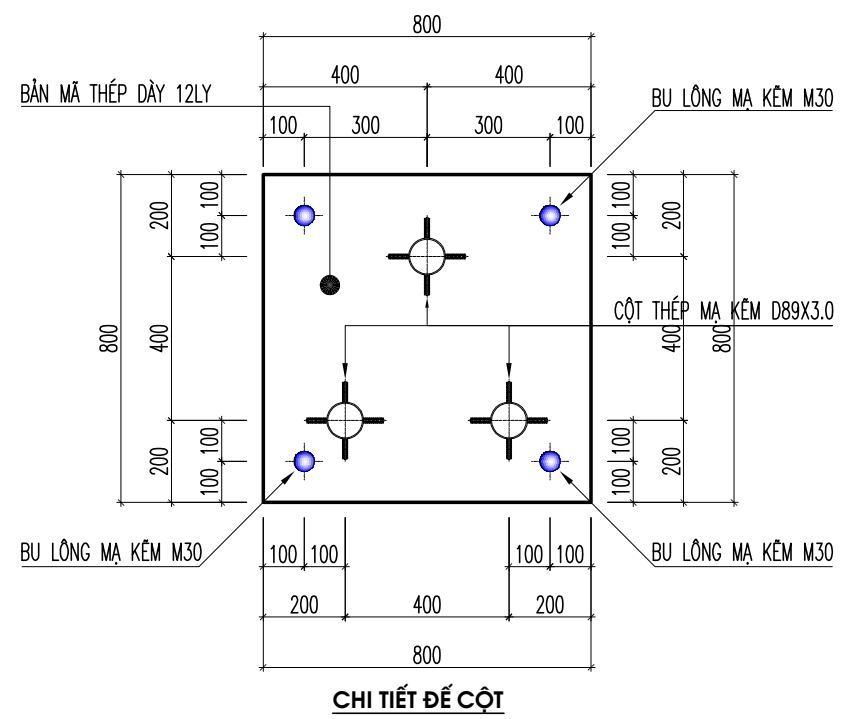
800

400 400

BẢN MÃ THÉP DÀY 12LY

BU LÔNG MẠ KẼM M30

100 300 300 100

200 100 100

100 100 200

800 400

CỘT THÉP MẠ KẼM D89X3.0

400 800

200 100 100

100 100 200

BU LÔNG MẠ KẼM M30

BU LÔNG MẠ KẼM M30

100 100 100 100

200 400 200

800

CHI TIẾT ĐẾ CỘT